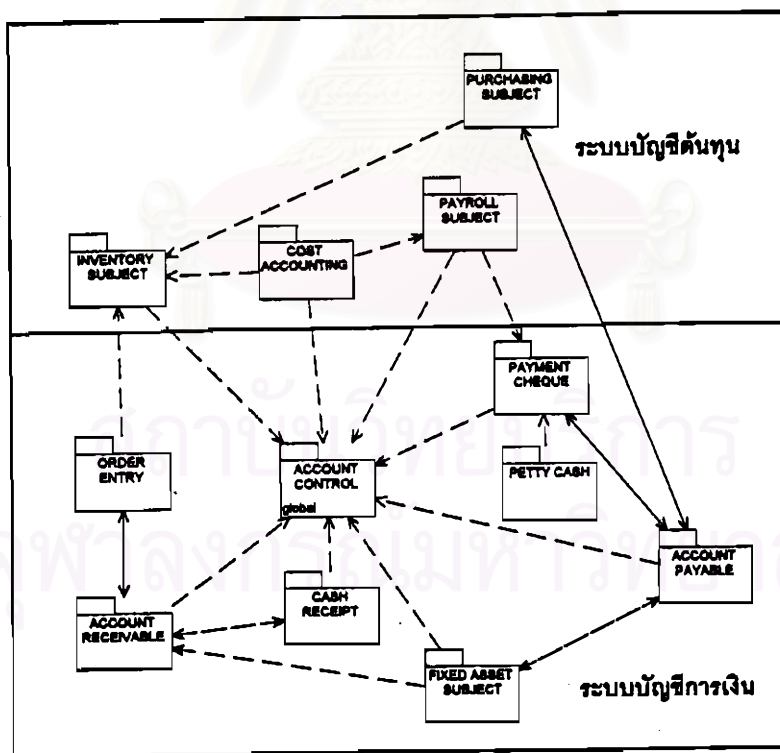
PURCHASING SUBJECT

ระบบบัญชีต้นทุน

PAYROLL SUBJECT

INVENTORY SUBJECT

COST ACCOUNTING

PAYMENT CHEQUE

ORDER ENTRY

ACCOUNT CONTROL

global

PETTY CASH

ACCOUNT PAYABLE

CASH RECEIPT

ACCOUNT RECEIVABLE

FIXED ASSET SUBJECT

ระบบบัญชีการเงิน